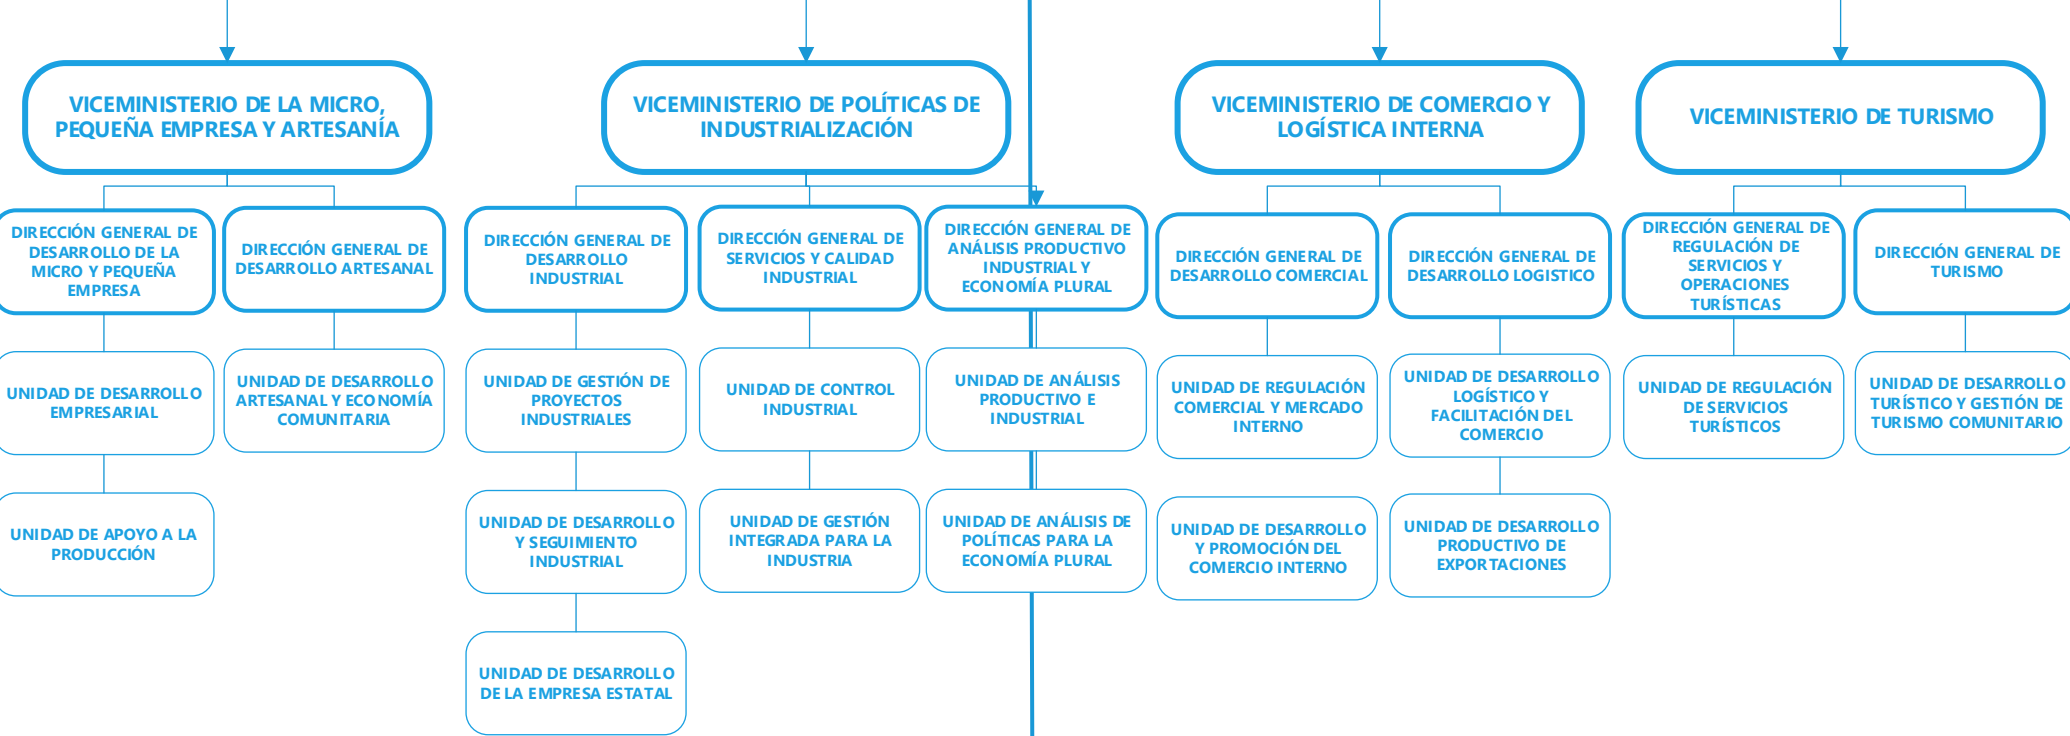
VICEMINISTERIO DE LA MICRO, PEQUEÑA EMPRESA Y ARTESANÍA

DIRECCIÓN GENERAL DE DESARROLLO DE LA MICRO Y PEQUEÑA EMPRESA

UNIDAD DE DESARROLLO EMPRESARIAL

UNIDAD DE APOYO A LA PRODUCCIÓN

DIRECCIÓN GENERAL DE DESARROLLO ARTESANAL

UNIDAD DE DESARROLLO ARTESANAL Y ECONOMÍA COMUNITARIA

VICEMINISTERIO DE POLÍTICAS DE INDUSTRIALIZACIÓN

DIRECCIÓN GENERAL DE DESARROLLO INDUSTRIAL

UNIDAD DE GESTIÓN DE PROYECTOS INDUSTRIALES

UNIDAD DE DESARROLLO Y SEGUIMIENTO INDUSTRIAL

UNIDAD DE DESARROLLO DE LA EMPRESA ESTATAL

DIRECCIÓN GENERAL DE SERVICIOS Y CALIDAD INDUSTRIAL

UNIDAD DE CONTROL INDUSTRIAL

UNIDAD DE GESTIÓN INTEGRADA PARA LA INDUSTRIA

DIRECCIÓN GENERAL DE ANÁLISIS PRODUCTIVO INDUSTRIAL Y ECONOMÍA PLURAL

UNIDAD DE ANÁLISIS PRODUCTIVO E INDUSTRIAL

UNIDAD DE ANÁLISIS DE POLÍTICAS PARA LA ECONOMÍA PLURAL

VICEMINISTERIO DE COMERCIO Y LOGÍSTICA INTERNA

DIRECCIÓN GENERAL DE DESARROLLO COMERCIAL

UNIDAD DE REGULACIÓN COMERCIAL Y MERCADO INTERNO

UNIDAD DE DESARROLLO Y PROMOCIÓN DEL COMERCIO INTERNO

DIRECCIÓN GENERAL DE DESARROLLO LOGISTICO

UNIDAD DE DESARROLLO LOGÍSTICO Y FACILITACIÓN DEL COMERCIO

UNIDAD DE DESARROLLO PRODUCTIVO DE EXPORTACIONES

VICEMINISTERIO DE TURISMO

DIRECCIÓN GENERAL DE REGULACIÓN DE SERVICIOS Y OPERACIONES TURÍSTICAS

UNIDAD DE REGULACIÓN DE SERVICIOS TURÍSTICOS

DIRECCIÓN GENERAL DE TURISMO

UNIDAD DE DESARROLLO TURÍSTICO Y GESTIÓN DE TURISMO COMUNITARIO